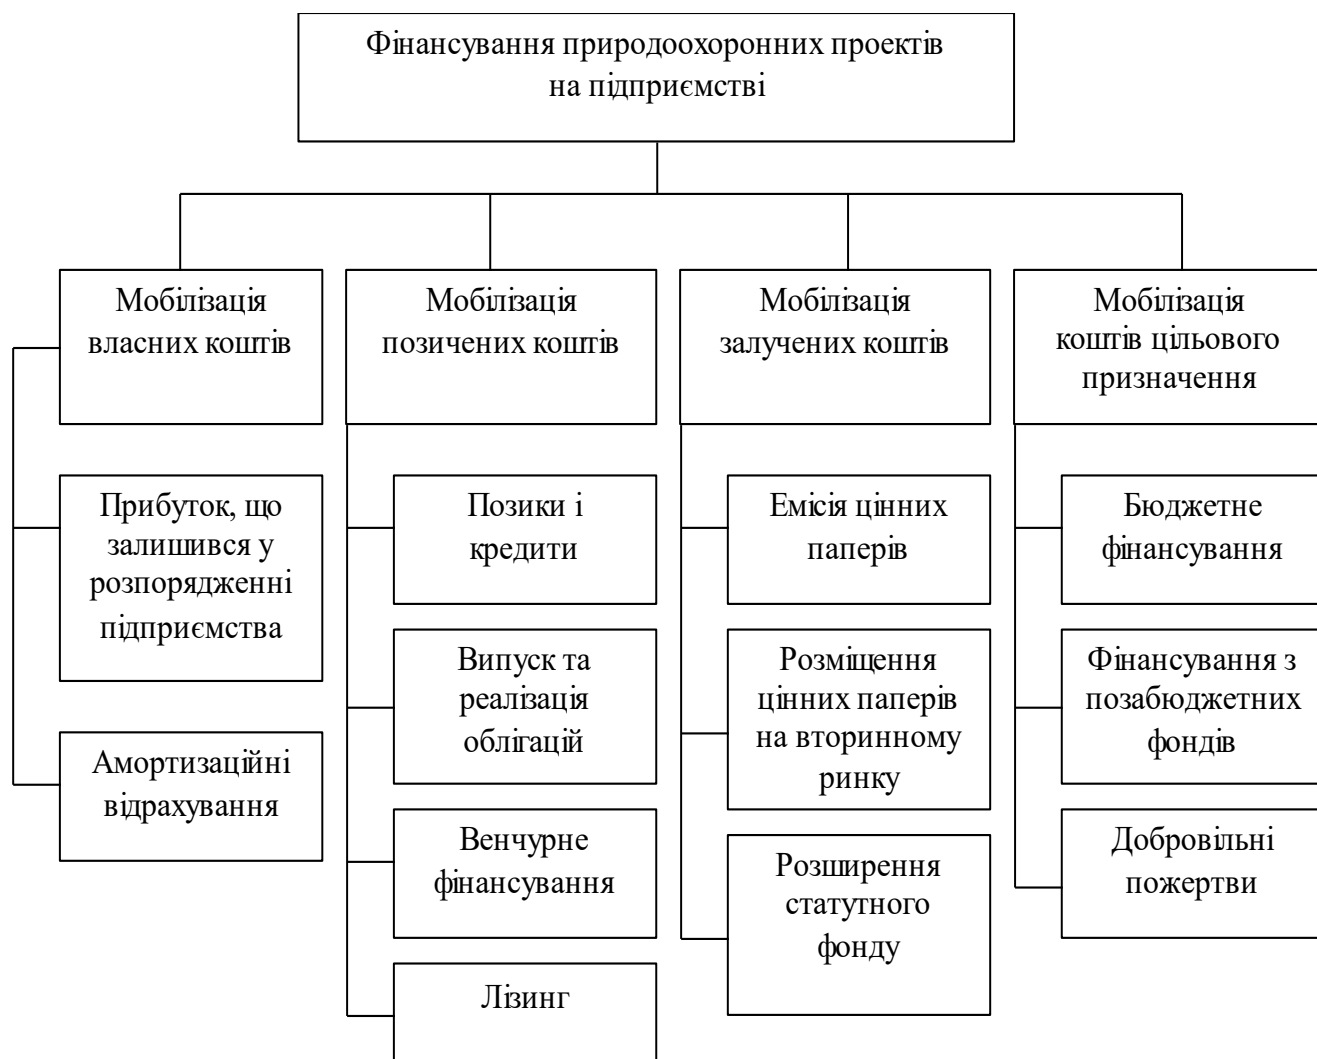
Фінансування природоохоронних проектів на підприємстві

Мобілізація власних коштів

Прибуток, що залишився у розпорядженні підприємства

Амортизаційні відрахування

Мобілізація позичених коштів

Позики і кредити

Випуск та реалізація облігацій

Венчурне фінансування

Лізинг

Мобілізація залучених коштів

Емісія цінних паперів

Розміщення цінних паперів на вторинному ринку

Розширення статутного фонду

Мобілізація коштів цільового призначення

Бюджетне фінансування

Фінансування з позабюджетних фондів

Добровільні пожертви